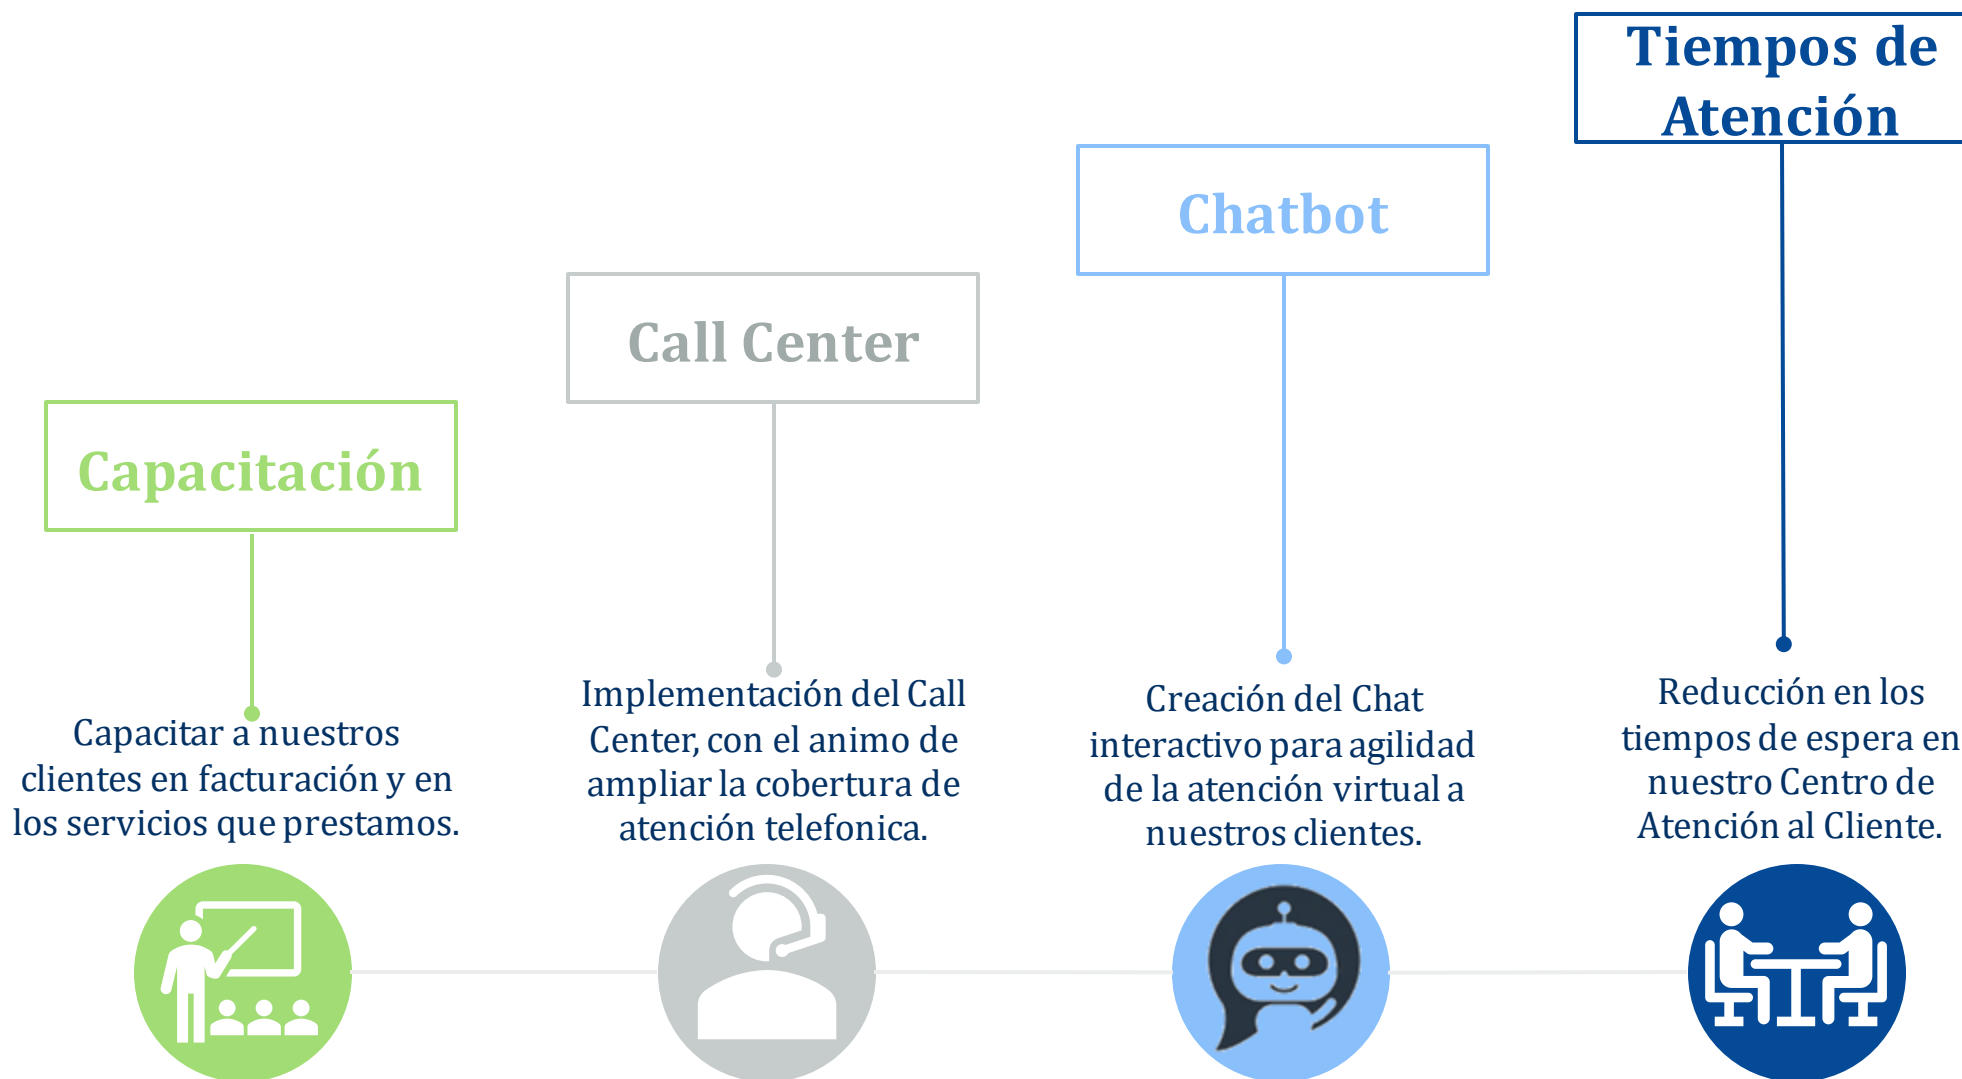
Tiempos de Atención

Chatbot

Call Center

Capacitación

Capacitar a nuestros clientes en facturación y en los servicios que prestamos.

Implementación del Call Center, con el animo de ampliar la cobertura de atención telefonica.

Creación del Chat interactivo para agilidad de la atención virtual a nuestros clientes.

Reducción en los tiempos de espera en nuestro Centro de Atención al Cliente.